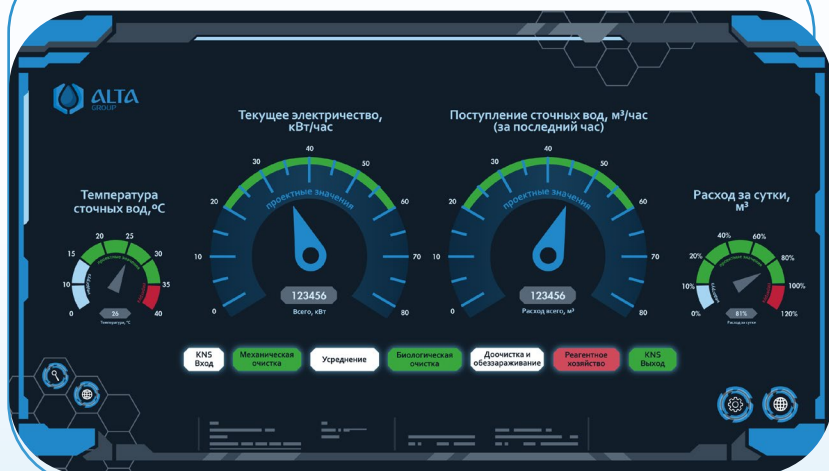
ALTA
GROUP

Текущее электричество, кВт/час

Поступление сточных вод, м³/час (за последний час)

Температура сточных вод, ºС

Расход за сутки, м³

15
20
25
30
35
40
10
0
26
Температура, °С

0
10
20
30
40
50
60
70
80
проектные значения
123456
Всего, кВт

0
10
20
30
40
50
60
70
80
проектные значения
123456
Расход всего, м³

0%
10%
20%
40%
60%
80%
100%
120%
81%
Расход за сутки

KNS Вход
Механическая очистка
Усреднение
Биологическая очистка
Доочистка и обеззараживание
Реагентное хозяйство
KNS Выход